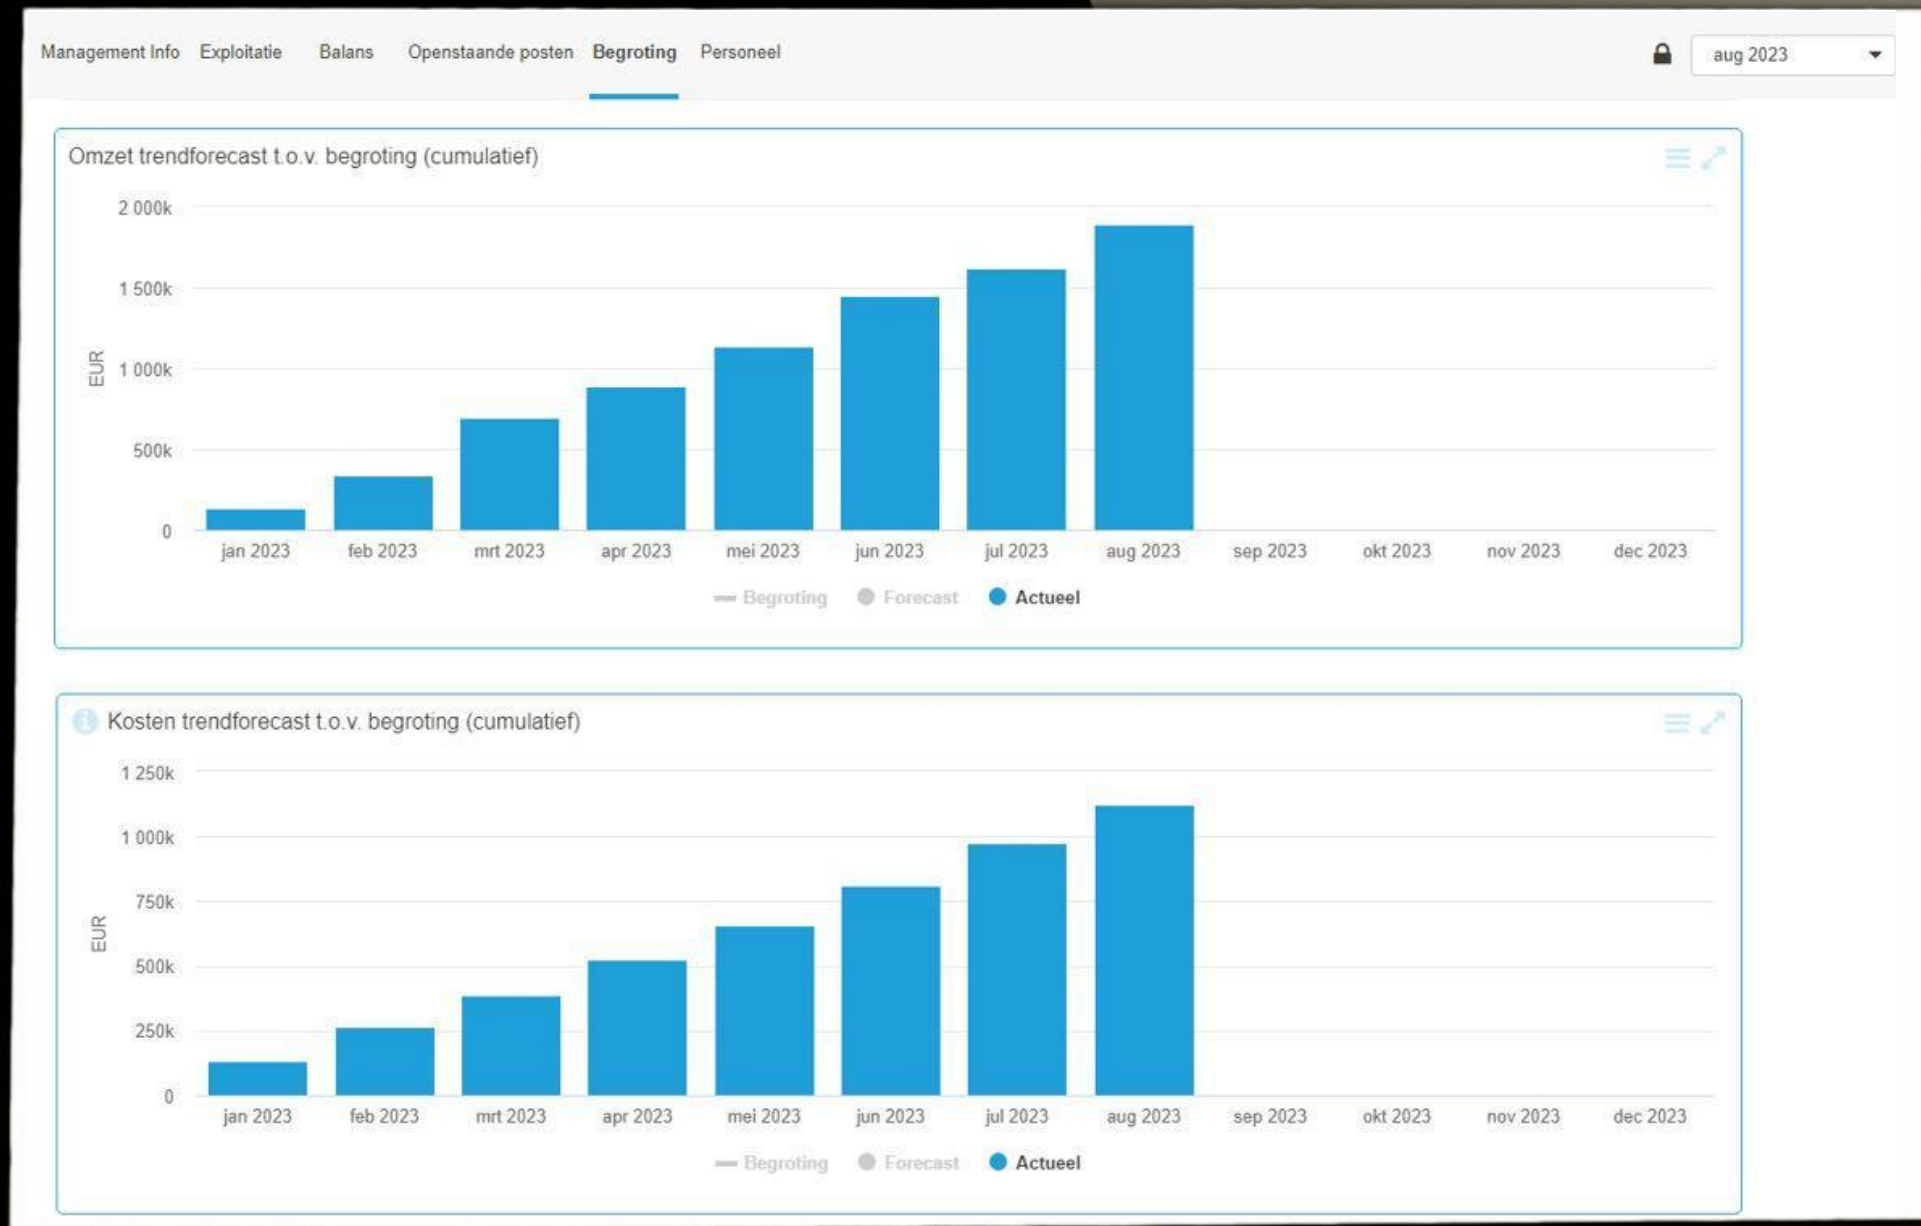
Management Info Exploitatie Balans Openstaande posten Begroting Personeel

aug 2023

Omzet trendforecast t.o.v. begroting (cumulatief)

2 000k
1 500k
1 000k
500k
0

EUR

jan 2023 feb 2023 mrt 2023 apr 2023 mei 2023 jun 2023 jul 2023 aug 2023 sep 2023 okt 2023 nov 2023 dec 2023

Begroting Forecast Actueel

Kosten trendforecast t.o.v. begroting (cumulatief)

1 250k
1 000k
750k
500k
250k
0

EUR

jan 2023 feb 2023 mrt 2023 apr 2023 mei 2023 jun 2023 jul 2023 aug 2023 sep 2023 okt 2023 nov 2023 dec 2023

Begroting Forecast Actueel